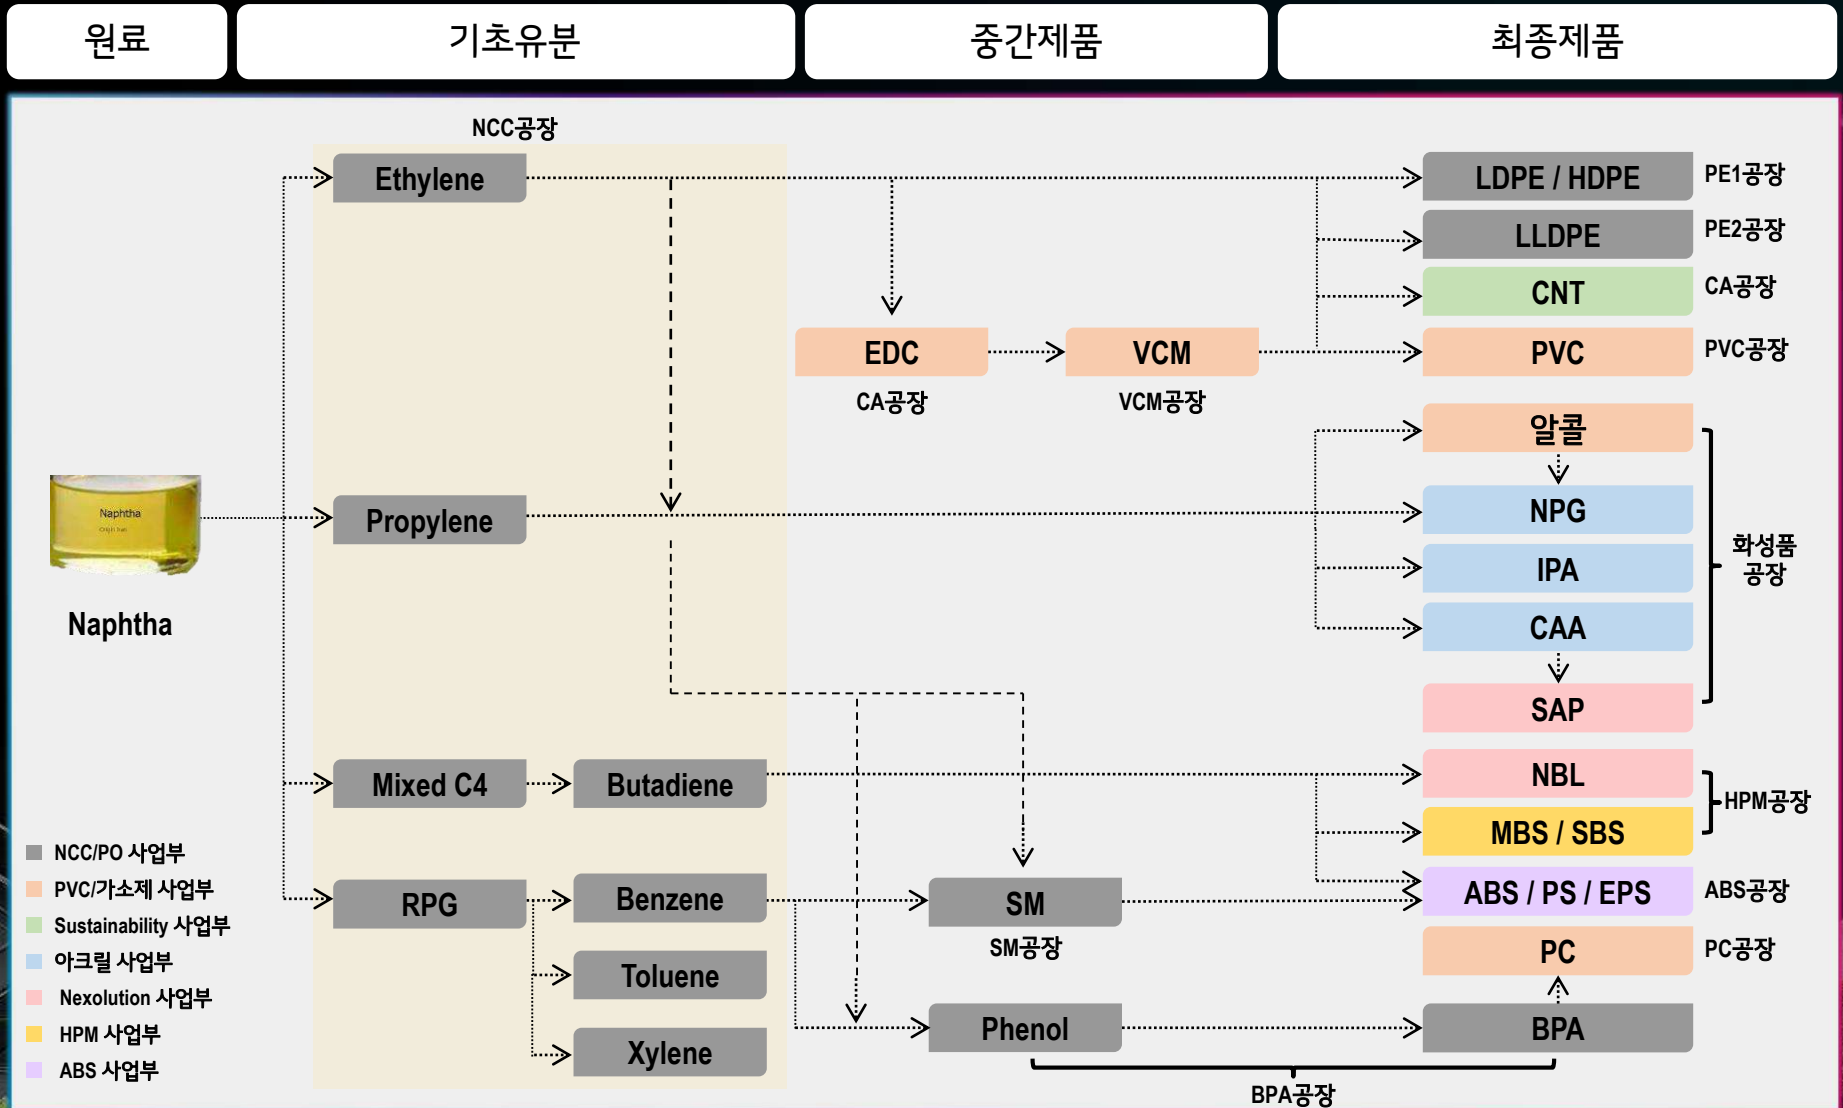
원료

기초유분

중간제품

최종제품

NCC공장

Ethylene

Propylene

Mixed C4

Butadiene

RPG

Benzene

Toluene

Xylene

Naphtha

Naphtha

EDC

CA공장

VCM

VCM공장

SM

SM공장

Phenol

LDPE / HDPE

PE1공장

LLDPE

PE2공장

CNT

CA공장

PVC

PVC공장

알콜

NPG

IPA

CAA

SAP

화성품 공장

NBL

MBS / SBS

HPM공장

ABS / PS / EPS

ABS공장

PC

PC공장

BPA

BPA공장

NCC/PO 사업부

PVC/가소제 사업부

Sustainability 사업부

아크릴 사업부

Nexolution 사업부

HPM 사업부

ABS 사업부